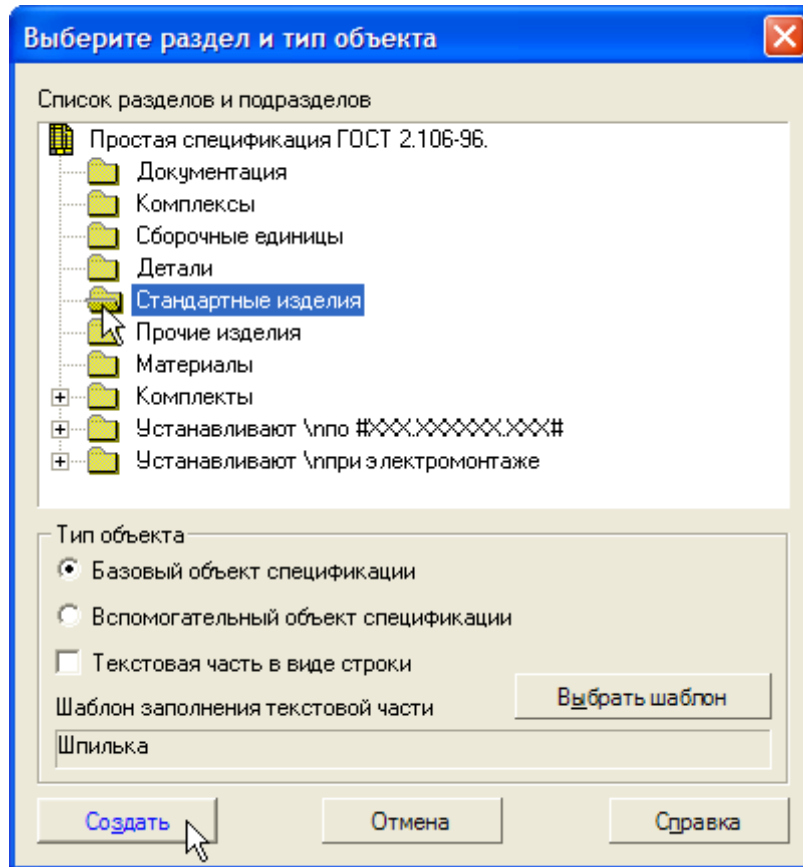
Выберите раздел и тип объекта

Список разделов и подразделов

Простая спецификация ГОСТ 2.106-96.
Документация
Комплексы
Сборочные единицы
Детали
Стандартные изделия
Прочие изделия
Материалы
Комплекты
Устанавливают \nпо #XXX.XXXXXX.XXX#
Устанавливают \nпри электромонтаже

Тип объекта
Базовый объект спецификации
Вспомогательный объект спецификации
Текстовая часть в виде строки
Шаблон заполнения текстовой части
Выбрать шаблон
Шпилька

Создать
Отмена
Справка